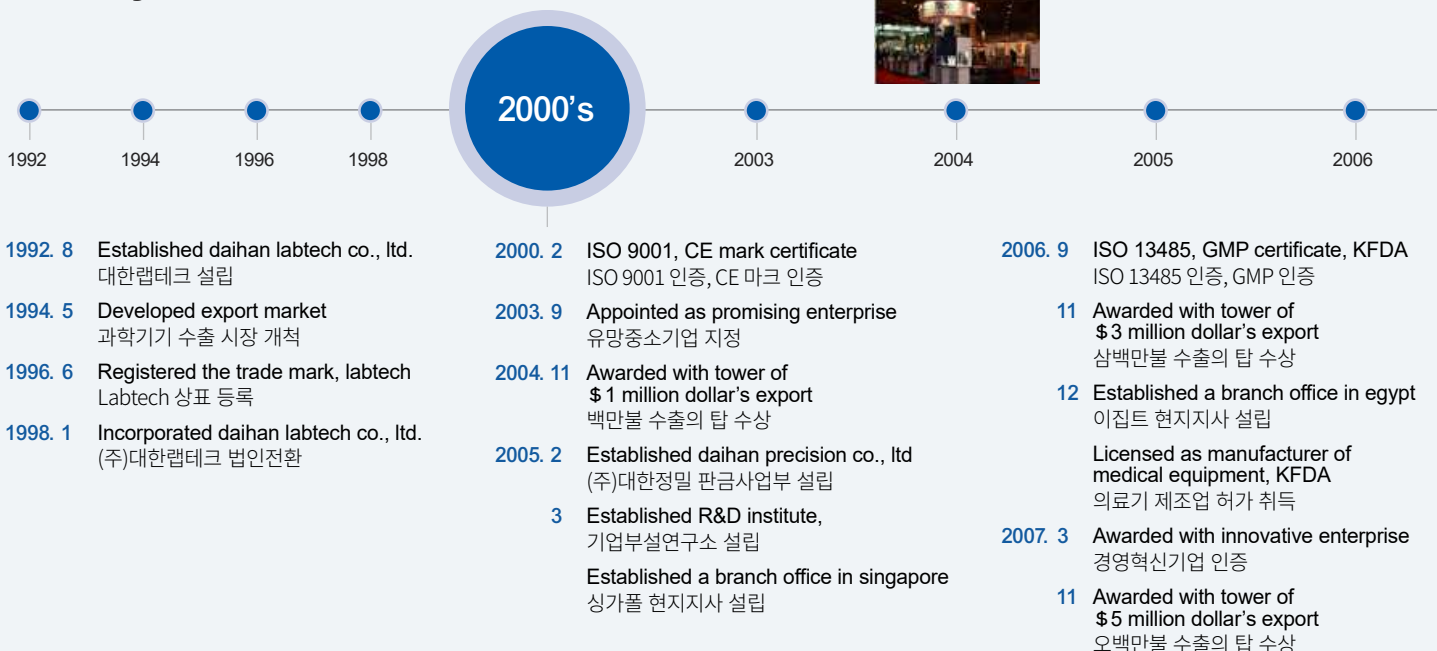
2000's

1992
1994
1996
1998
2003
2004
2005
2006

1992. 8 Established daihan labtech co., ltd.
대한랩테크 설립

1994. 5 Developed export market
과학기기 수출 시장 개척

1996. 6 Registered the trade mark, labtech
Labtech 상표 등록

1998. 1 Incorporated daihan labtech co., ltd.
(주)대한랩테크 법인전환

2000. 2 ISO 9001, CE mark certificate
ISO 9001 인증, CE 마크 인증

2003. 9 Appointed as promising enterprise
유망중소기업 지정

2004. 11 Awarded with tower of $1 million dollar's export
백만불 수출의 탑 수상

2005. 2 Established daihan precision co., ltd
(주)대한정밀 판금사업부 설립

3 Established R&D institute,
기업부설연구소 설립

Established a branch office in singapore
싱가폴 현지지사 설립

2006. 9 ISO 13485, GMP certificate, KFDA
ISO 13485 인증, GMP 인증

11 Awarded with tower of $3 million dollar's export
삼백만불 수출의 탑 수상

12 Established a branch office in egypt
이집트 현지지사 설립

Licensed as manufacturer of medical equipment, KFDA
의료기 제조업 허가 취득

2007. 3 Awarded with innovative enterprise
경영혁신기업 인증

11 Awarded with tower of $5 million dollar's export
오백만불 수출의 탑 수상